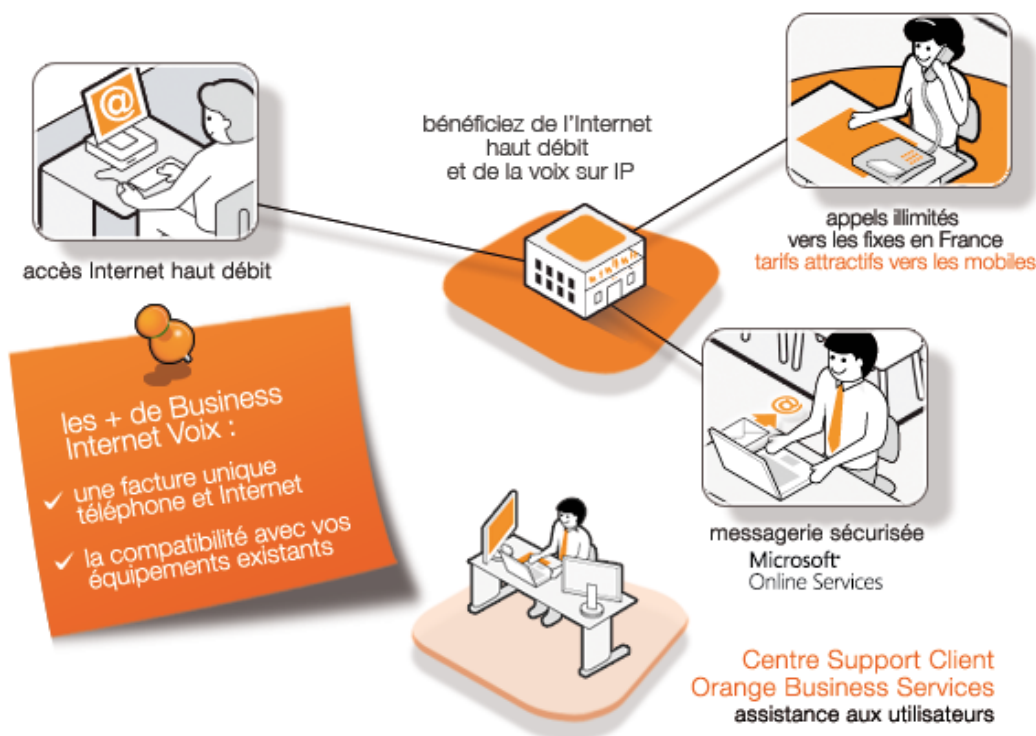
bénéficiez de l'Internet haut débit et de la voix sur IP

accès Internet haut débit

appels illimités vers les fixes en France
tarifs attractifs vers les mobiles

les + de Business Internet Voix :

✓ une facture unique téléphone et Internet

✓ la compatibilité avec vos équipements existants

messagerie sécurisée
Microsoft Online Services

Centre Support Client
Orange Business Services
assistance aux utilisateurs